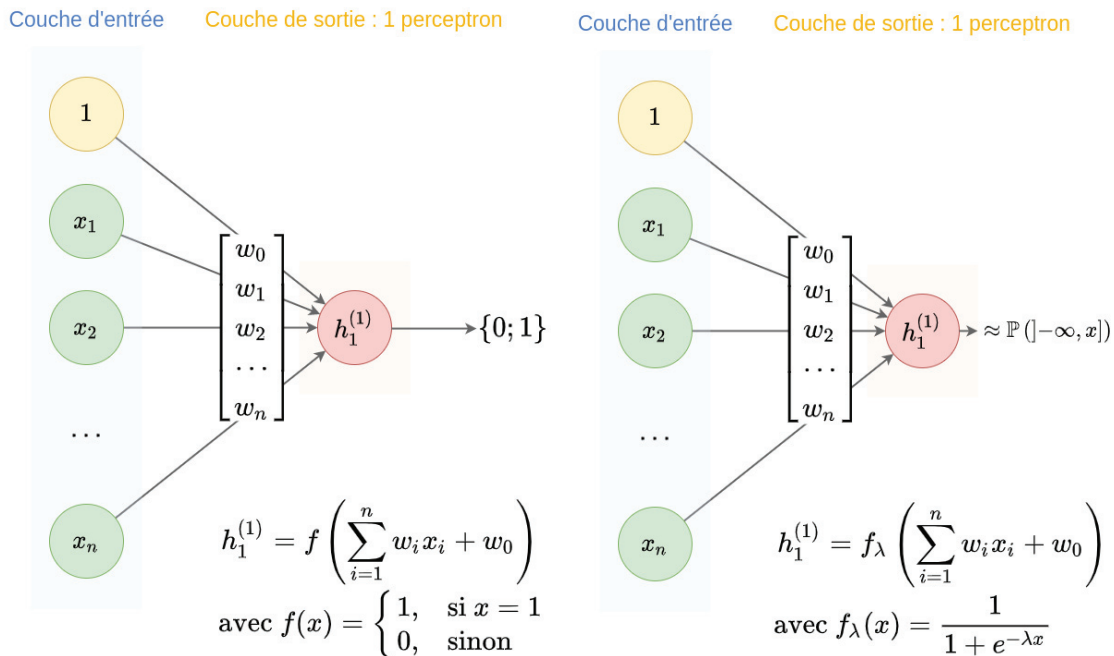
Couche d'entrée

Couche de sortie : 1 perceptron

$1$

$x_1$

$x_2$

$\cdots$

$x_n$

$\begin{bmatrix} w_0 \\ w_1 \\ w_2 \\ \cdots \\ w_n \end{bmatrix}$

$h_1^{(1)}$

$\{0;1\}$

$h_1^{(1)} = f\left(\sum_{i=1}^{n} w_i x_i + w_0\right)$

avec $f(x) = \begin{cases} 1, & \text{si } x = 1 \\ 0, & \text{sinon} \end{cases}$

Couche d'entrée

Couche de sortie : 1 perceptron

$1$

$x_1$

$x_2$

$\cdots$

$x_n$

$\begin{bmatrix} w_0 \\ w_1 \\ w_2 \\ \cdots \\ w_n \end{bmatrix}$

$h_1^{(1)}$

$\approx \mathbb{P}(]-\infty, x])$

$h_1^{(1)} = f_\lambda\left(\sum_{i=1}^{n} w_i x_i + w_0\right)$

avec $f_\lambda(x) = \frac{1}{1+e^{-\lambda x}}$